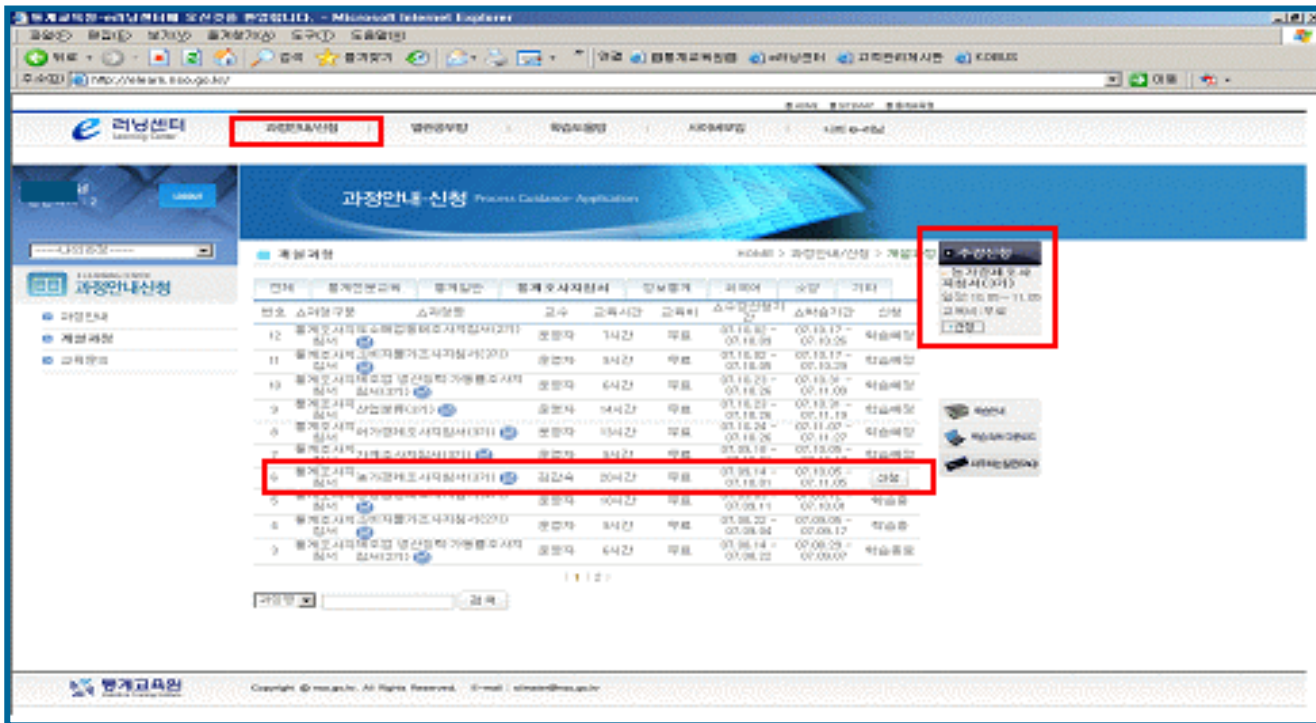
통계교육원-e러닝센터에 오신것을 환영합니다. - Microsoft Internet Explorer

파일(F) 편집(E) 보기(V) 즐겨찾기(A) 도구(T) 도움말(H)

뒤로 검색 즐겨찾기

주소(D) http://elearn.nso.go.kr/

이동

e 러닝센터 Learning Center

과정안내&신청 열린공부방 학습지원방 사이버부방 나의 e-러닝

logout

과정안내·신청 Process Guidance· Application

과정안내신청

과정안내

개설과정

교육문의

개설과정

HOME > 과정안내/신청 > 개설과정

수강신청

농가경제조사 직원(3기)

일정: 10.05 ~ 11.05

교육비: 무료

신청

| 번호 | 조사업구분 | 조사업명 | 교수 | 교육시간 | 교육비 | 조수강신청기간 | 조학습기간 | 신청 |
|---|---|---|---|---|---|---|---|---|
| 12 | 통계조사 실시 | | 조영자 | 7시간 | 무료 | 07.10.02 ~ 07.10.09 | 07.10.17 ~ 07.10.25 | 학습예정 |
| 11 | 통계조사 실시 | | 조영자 | 8시간 | 무료 | 07.10.02 ~ 07.10.09 | 07.10.17 ~ 07.10.29 | 학습예정 |
| 10 | 통계조사 실시 | | 조영자 | 6시간 | 무료 | 07.10.23 ~ 07.10.26 | 07.10.31 ~ 07.11.09 | 학습예정 |
| 9 | 통계조사 실시 | 산업분류(2기) | 조영자 | 14시간 | 무료 | 07.10.23 ~ 07.10.29 | 07.10.31 ~ 07.11.19 | 학습예정 |
| 8 | 통계조사 실시 | 어가경제조사직원(3기) | 조영자 | 13시간 | 무료 | 07.10.24 ~ 07.10.26 | 07.11.07 ~ 07.11.27 | 학습예정 |
| 7 | 통계조사 실시 | 가계조사직원(3기) | 조영자 | | 무료 | | | 학습예정 |
| 6 | 통계조사 실시 | 농가경제조사직원(3기) | 김강숙 | 20시간 | 무료 | 07.09.14 ~ 07.10.01 | 07.10.05 ~ 07.11.05 | 신청 |
| 5 | 통계조사 실시 | | 조영자 | 10시간 | 무료 | | | 학습중 |
| 4 | 통계조사 실시 | | 조영자 | 3시간 | 무료 | 07.08.22 ~ 07.09.04 | 07.09.05 ~ 07.09.17 | 학습중 |
| 3 | 통계조사 실시 | | 조영자 | 6시간 | 무료 | 07.08.14 ~ 07.08.22 | 07.08.29 ~ 07.09.07 | 학습종료 |

[ 1 | 2 ]

과정명 검색

통계교육원

Copyright © nso.go.kr. All Rights Reserved. E-mail : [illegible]@nso.go.kr